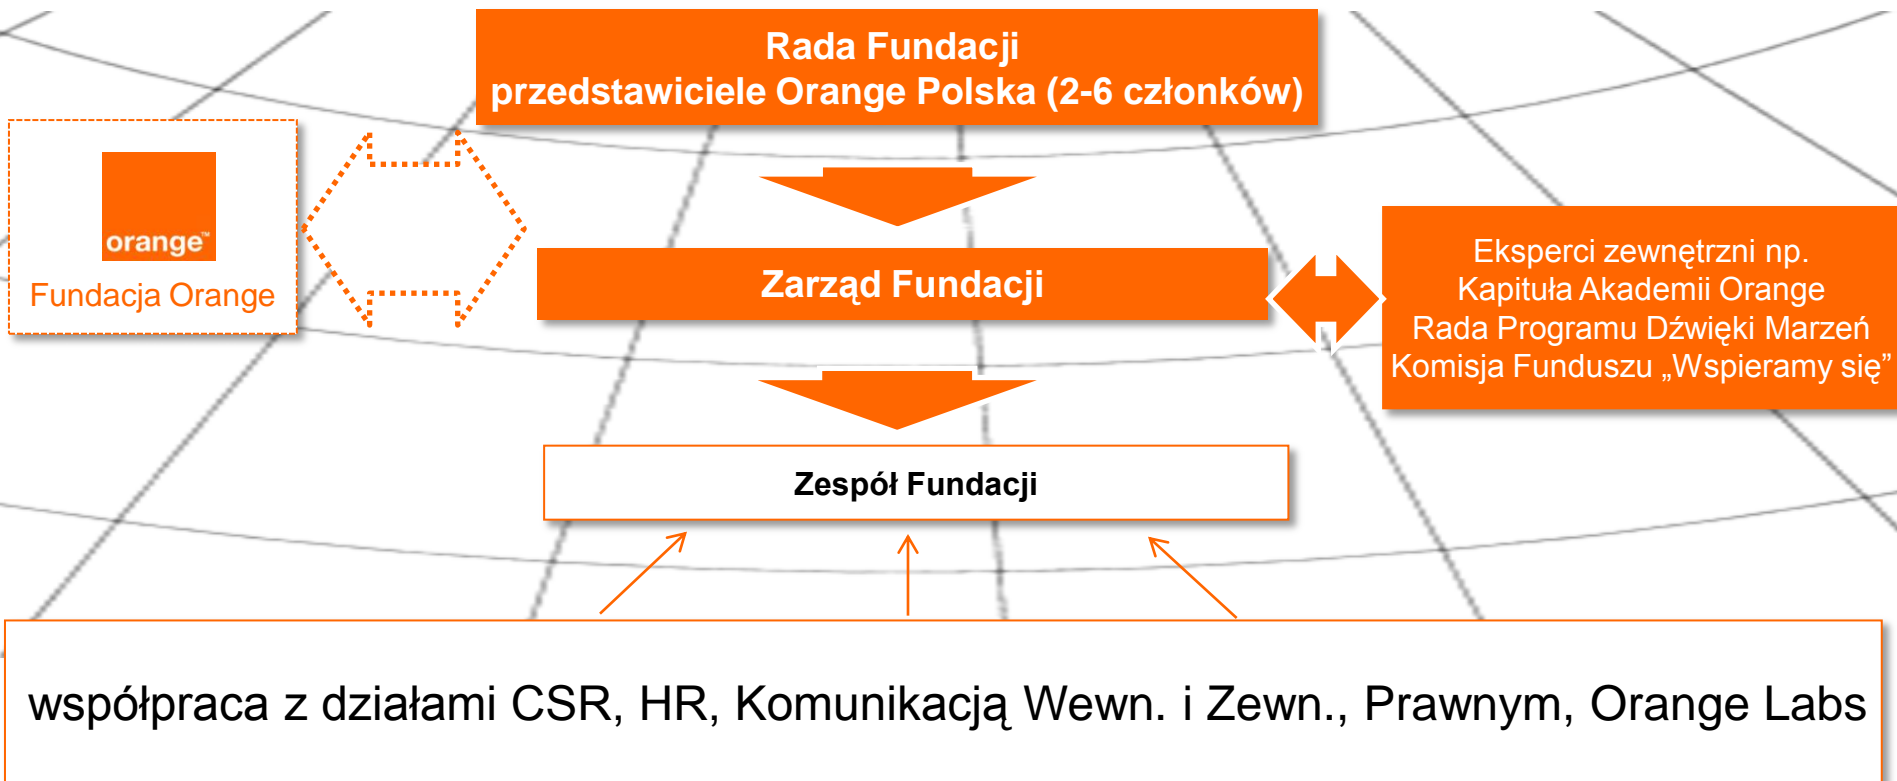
Rada Fundacji
przedstawiciele Orange Polska (2-6 członków)

orange™
Fundacja Orange

Zarząd Fundacji

Eksperci zewnętrzni np.
Kapituła Akademii Orange
Rada Programu Dźwięki Marzeń
Komisja Funduszu „Wspieramy się"

Zespół Fundacji

współpraca z działami CSR, HR, Komunikacją Wewn. i Zewn., Prawnym, Orange Labs